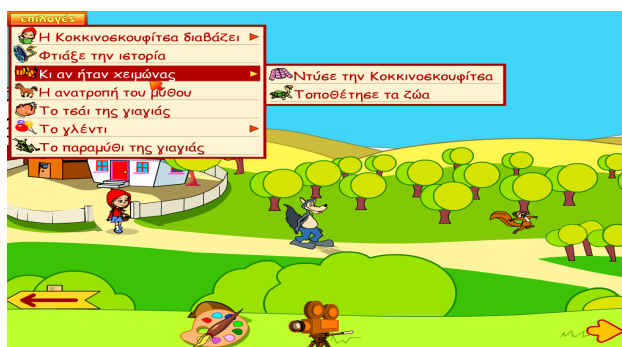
επιλογές

Η Κοκκινοσκουφίτσα διαβάζει

Φτιάξε την ιστορία

Κι αν ήταν χειμώνας

Η ανατροπή του μύθου

Το τσάι της γιαγιάς

Το γλέντι

Το παραμύθι της γιαγιάς

Ντύσε την Κοκκινοσκουφίτσα

Τοποθέτησε τα ζώα